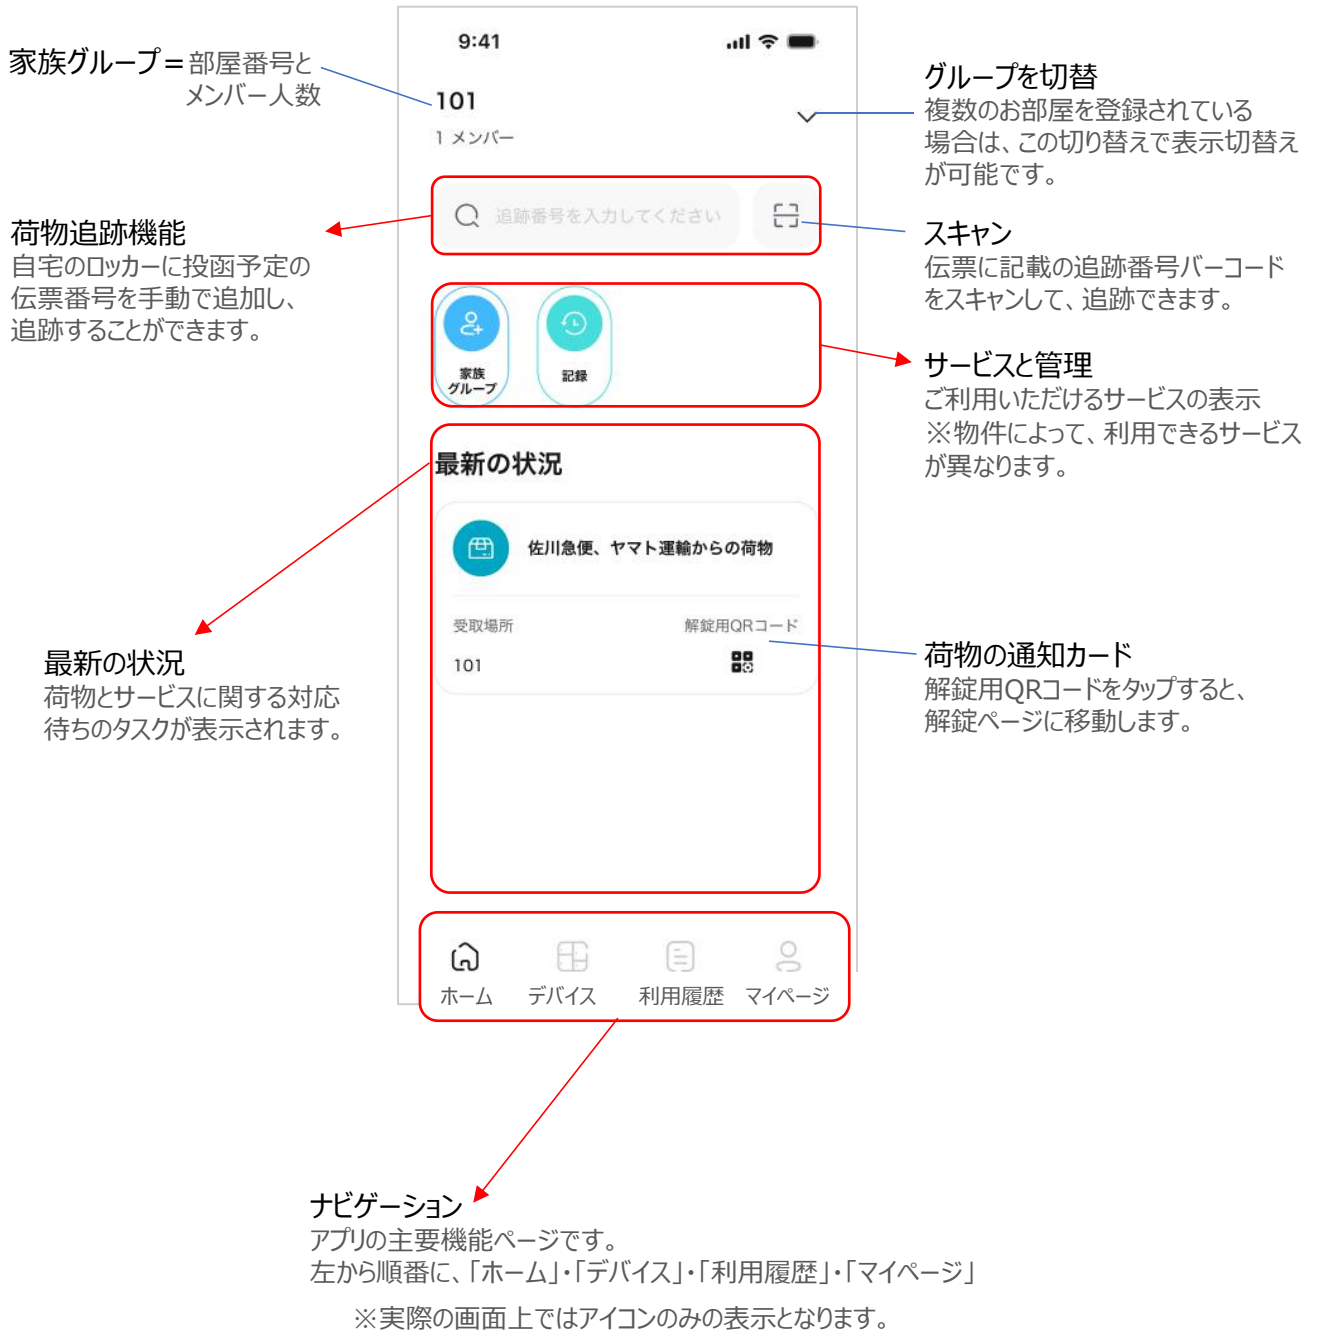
家族グループ＝部屋番号とメンバー人数

9:41

101
1 メンバー

グループを切替
複数のお部屋を登録されている場合は、この切り替えで表示切替えが可能です。

荷物追跡機能
自宅のロッカーに投函予定の伝票番号を手動で追加し、追跡することができます。

追跡番号を入力してください

スキャン
伝票に記載の追跡番号バーコードをスキャンして、追跡できます。

家族グループ

記録

サービスと管理
ご利用いただけるサービスの表示
※物件によって、利用できるサービスが異なります。

最新の状況

佐川急便、ヤマト運輸からの荷物

受取場所
101

解錠用QRコード

最新の状況
荷物とサービスに関する対応待ちのタスクが表示されます。

荷物の通知カード
解錠用QRコードをタップすると、解錠ページに移動します。

ホーム デバイス 利用履歴 マイページ

ナビゲーション
アプリの主要機能ページです。
左から順番に、「ホーム」・「デバイス」・「利用履歴」・「マイページ」

※実際の画面上ではアイコンのみの表示となります。